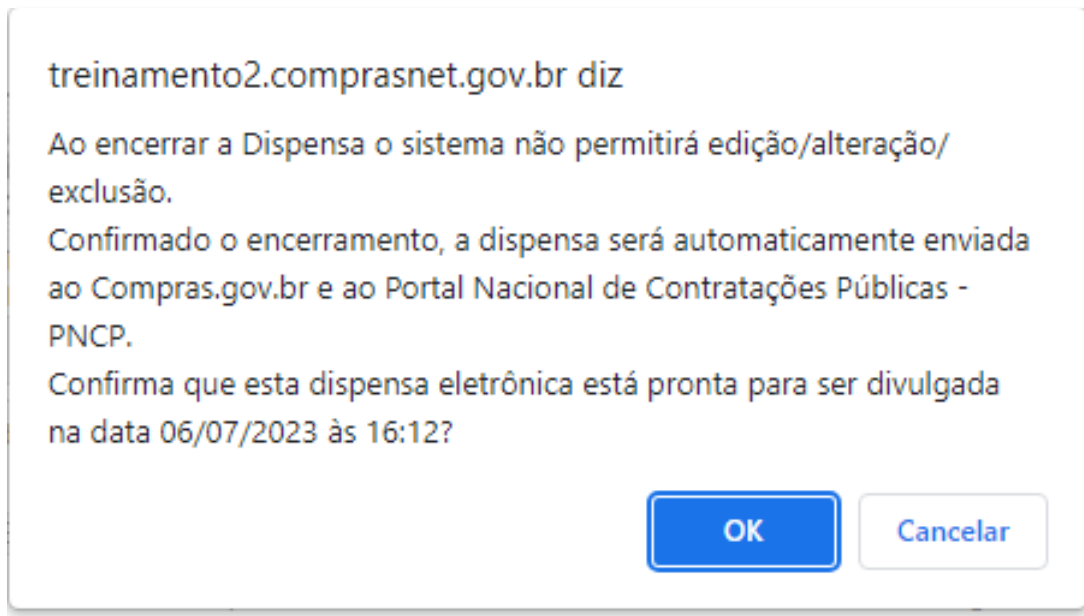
treinamento2.comprasnet.gov.br diz

Ao encerrar a Dispensa o sistema não permitirá edição/alteração/exclusão.
Confirmado o encerramento, a dispensa será automaticamente enviada ao Compras.gov.br e ao Portal Nacional de Contratações Públicas - PNCP.
Confirma que esta dispensa eletrônica está pronta para ser divulgada na data 06/07/2023 às 16:12?

OK

Cancelar